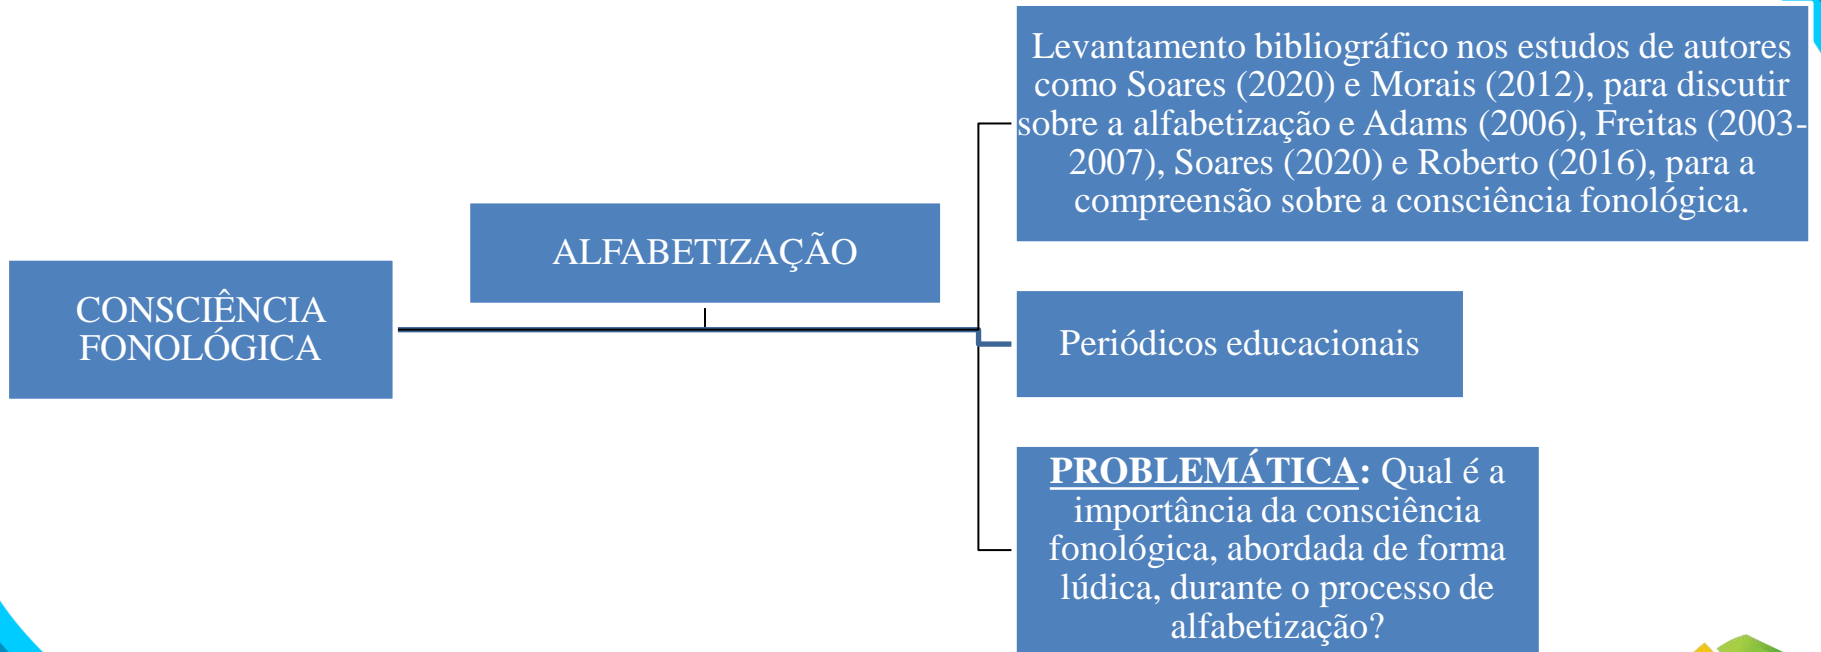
CONSCIÊNCIA FONOLÓGICA

ALFABETIZAÇÃO

Levantamento bibliográfico nos estudos de autores como Soares (2020) e Morais (2012), para discutir sobre a alfabetização e Adams (2006), Freitas (2003-2007), Soares (2020) e Roberto (2016), para a compreensão sobre a consciência fonológica.

Periódicos educacionais

PROBLEMÁTICA: Qual é a importância da consciência fonológica, abordada de forma lúdica, durante o processo de alfabetização?